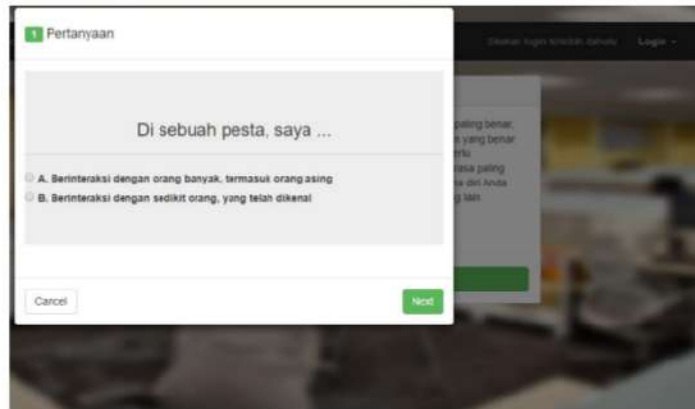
1 Pertanyaan

Di sebuah pesta, saya ...

A. Berinteraksi dengan orang banyak, termasuk orang asing

B. Berinteraksi dengan sedikit orang, yang telah dikenal

Cancel

Next

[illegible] Login

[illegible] paling benar, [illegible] yang benar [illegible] rasa paling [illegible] diri Anda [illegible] lain.